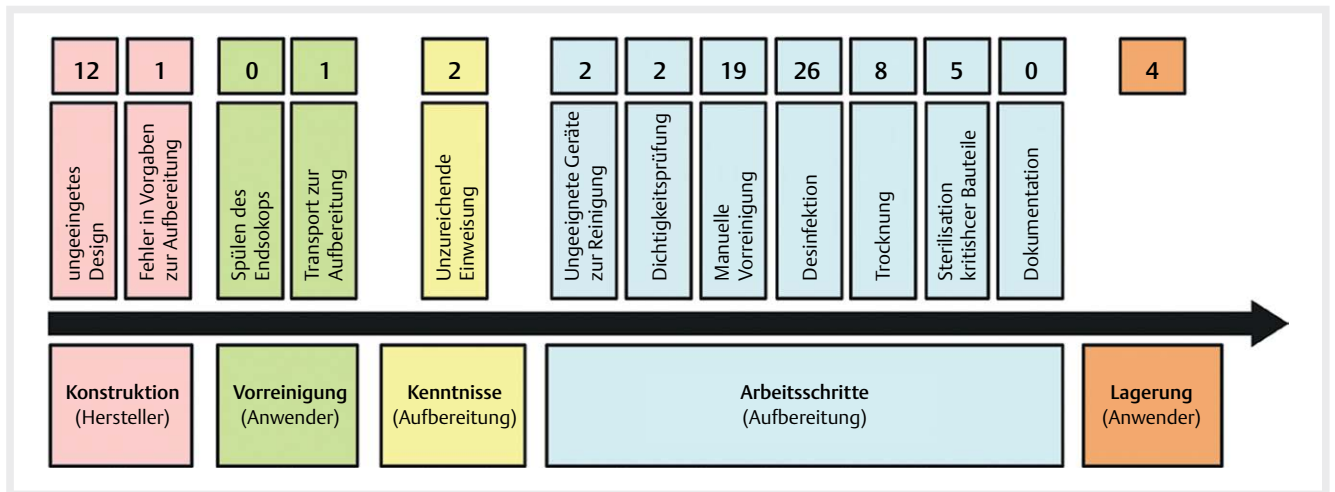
12
ungeeingetes Design

1
Fehler in Vorgaben zur Aufbereitung

0
Spülen des Endsokops

1
Transport zur Aufbereitung

2
Unzureichende Einweisung

2
Ungeeignete Geräte zur Reinigung

2
Dichtigkeitsprüfung

19
Manuelle Vorreinigung

26
Desinfektion

8
Trocknung

5
Sterilisation kritishcer Bauteile

0
Dokumentation

4

**Konstruktion** (Hersteller)

**Vorreinigung** (Anwender)

**Kenntnisse** (Aufbereitung)

Arbeitsschritte (Aufbereitung)

**Lagerung** (Anwender)